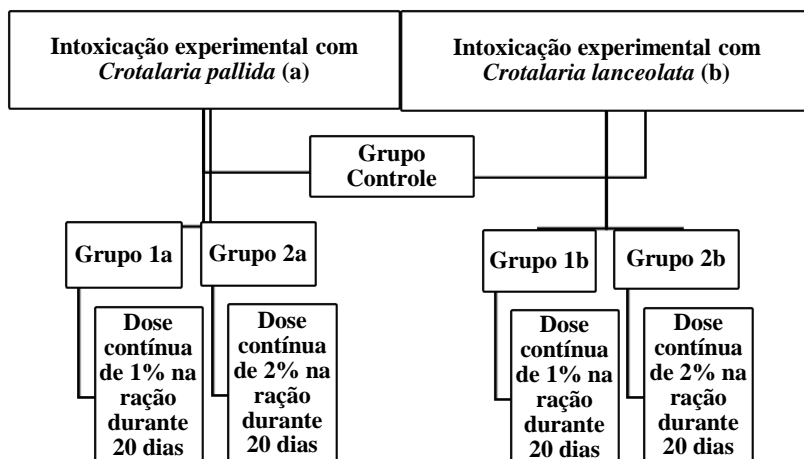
Intoxicação experimental com *Crotalaria pallida* (a)

Intoxicação experimental com *Crotalaria lanceolata* (b)

Grupo Controle

Grupo 1a

Grupo 2a

Grupo 1b

Grupo 2b

Dose contínua de 1% na ração durante 20 dias

Dose contínua de 2% na ração durante 20 dias

Dose contínua de 1% na ração durante 20 dias

Dose contínua de 2% na ração durante 20 dias